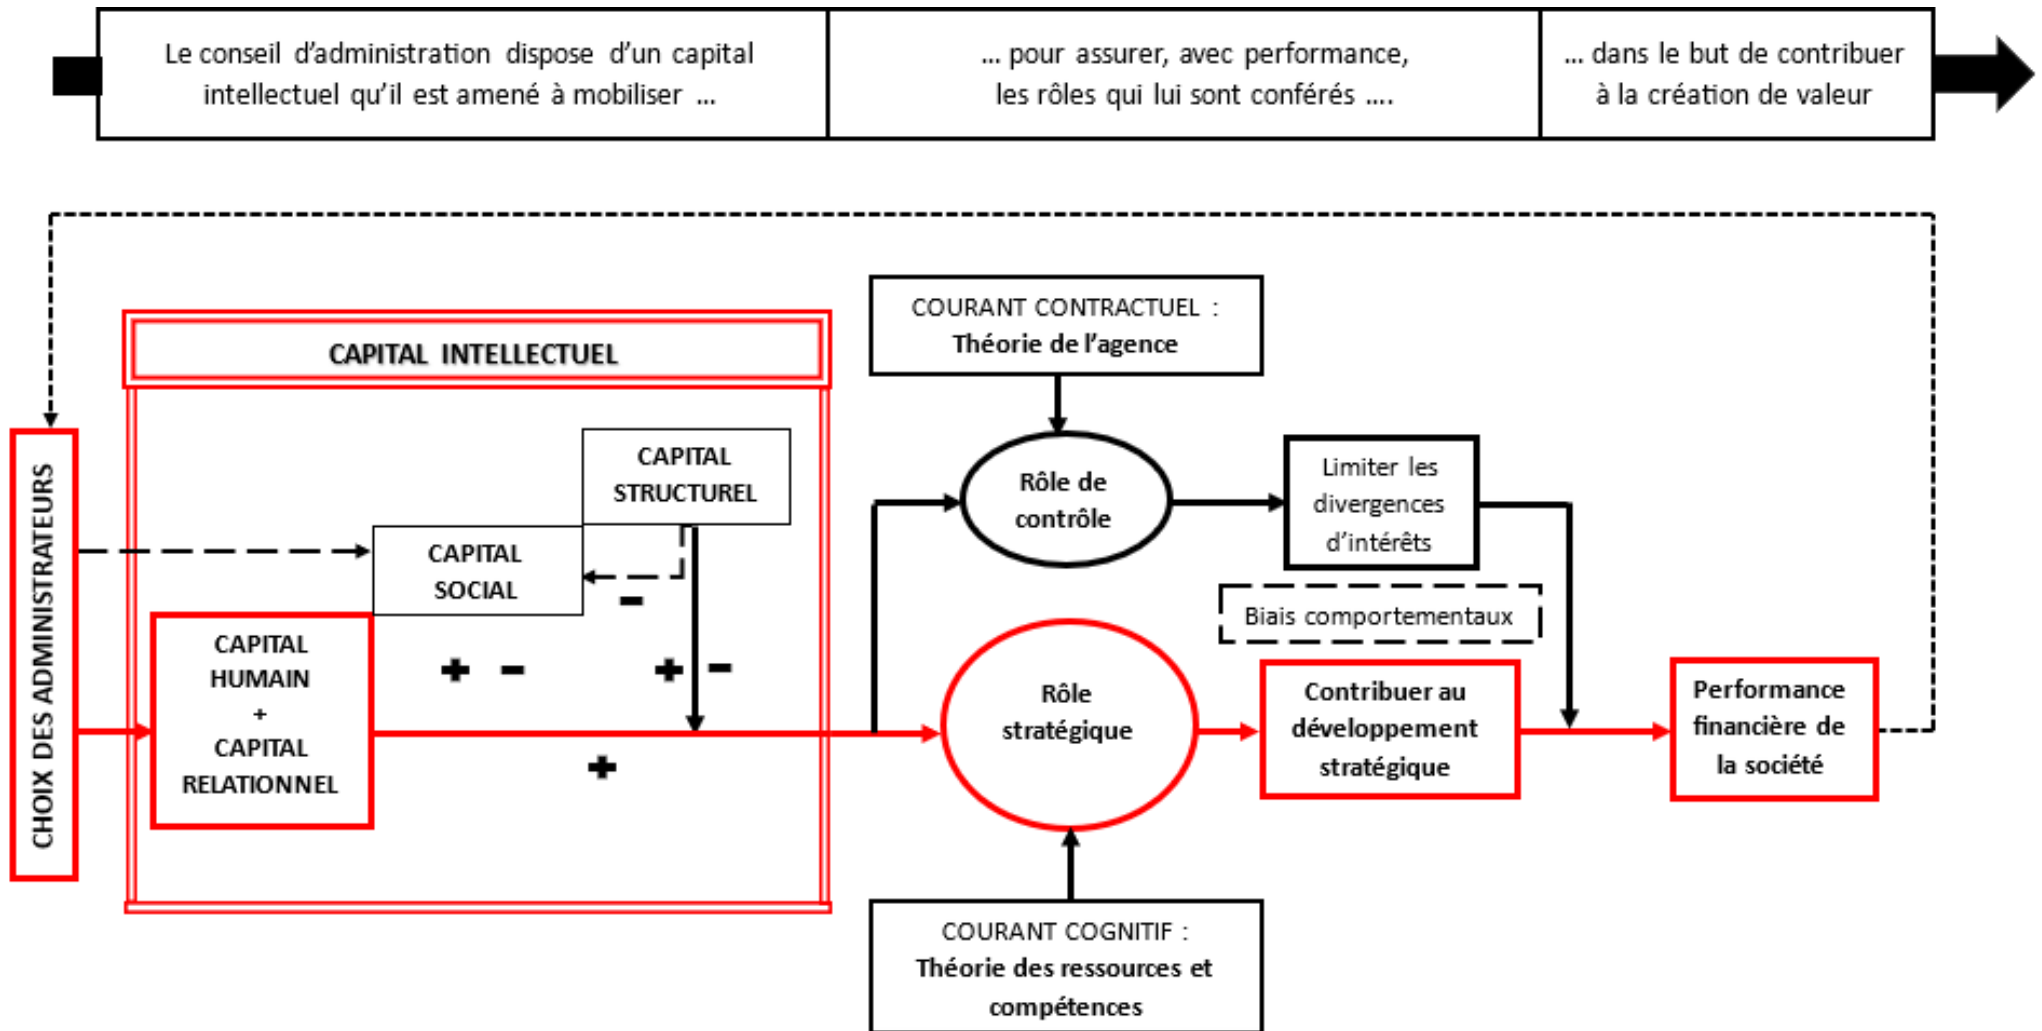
Le conseil d'administration dispose d'un capital intellectuel qu'il est amené à mobiliser …

… pour assurer, avec performance, les rôles qui lui sont conférés ….

… dans le but de contribuer à la création de valeur

CHOIX DES ADMINISTRATEURS

CAPITAL INTELLECTUEL

CAPITAL STRUCTUREL

CAPITAL SOCIAL

CAPITAL HUMAIN + CAPITAL RELATIONNEL

−

+ −

+ −

+

COURANT CONTRACTUEL : Théorie de l'agence

Rôle de contrôle

Limiter les divergences d'intérêts

Biais comportementaux

Rôle stratégique

Contribuer au développement stratégique

Performance financière de la société

COURANT COGNITIF : Théorie des ressources et compétences